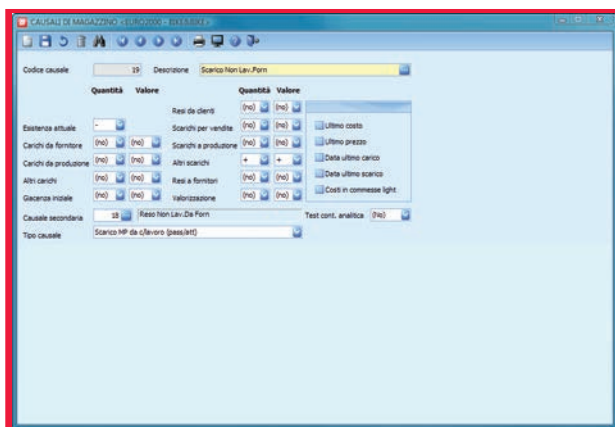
CAUSALI DI MAGAZZINO - EURO2000 - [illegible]

Codice causale 19 Descrizione Scarico Non Lav.Forn

Quantità Valore

Esistenza attuale -
Carichi da fornitore (no) (no)
Carichi da produzione (no) (no)
Altri carichi (no) (no)
Giacenza iniziale (no) (no)

Quantità Valore

Resi da clienti (no) (no)
Scarichi per vendite (no) (no)
Scarichi a produzione (no) (no)
Altri scarichi + +
Resi a fornitori (no) (no)
Valorizzazione (no) (no)

Ultimo costo
Ultimo prezzo
Data ultimo carico
Data ultimo scarico
Costi in commesse light

Causale secondaria 18 Reso Non Lav.Da Forn
Test cont. analitica (No)
Tipo causale Scarico MP da c/lavoro (pass/att)